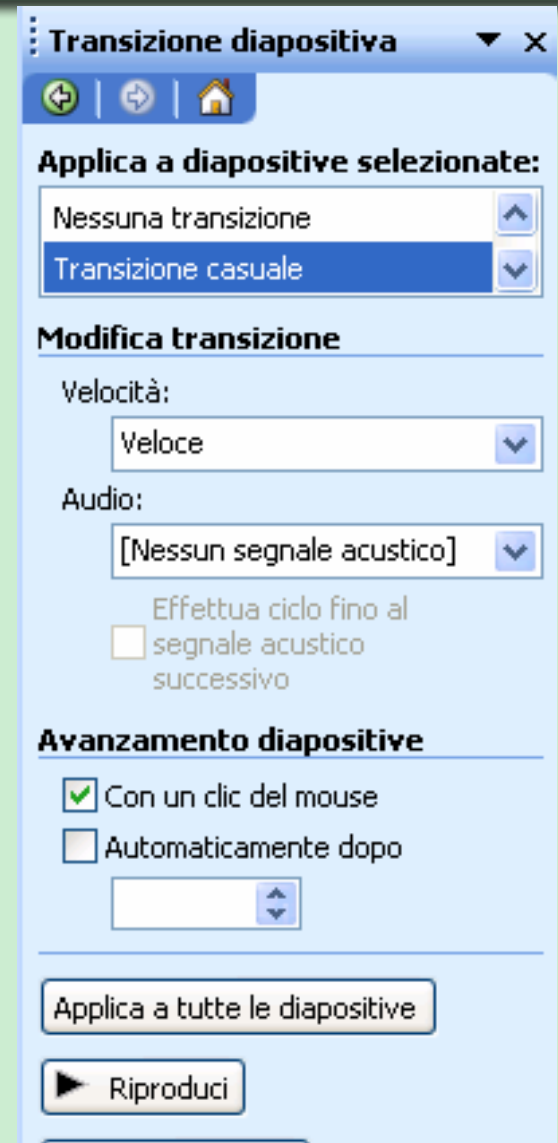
Transizione diapositiva

Applica a diapositive selezionate:
Nessuna transizione
Transizione casuale

Modifica transizione
Velocità:
Veloce
Audio:
[Nessun segnale acustico]
Effettua ciclo fino al segnale acustico successivo

Avanzamento diapositive
Con un clic del mouse
Automaticamente dopo

Applica a tutte le diapositive
Riproduci